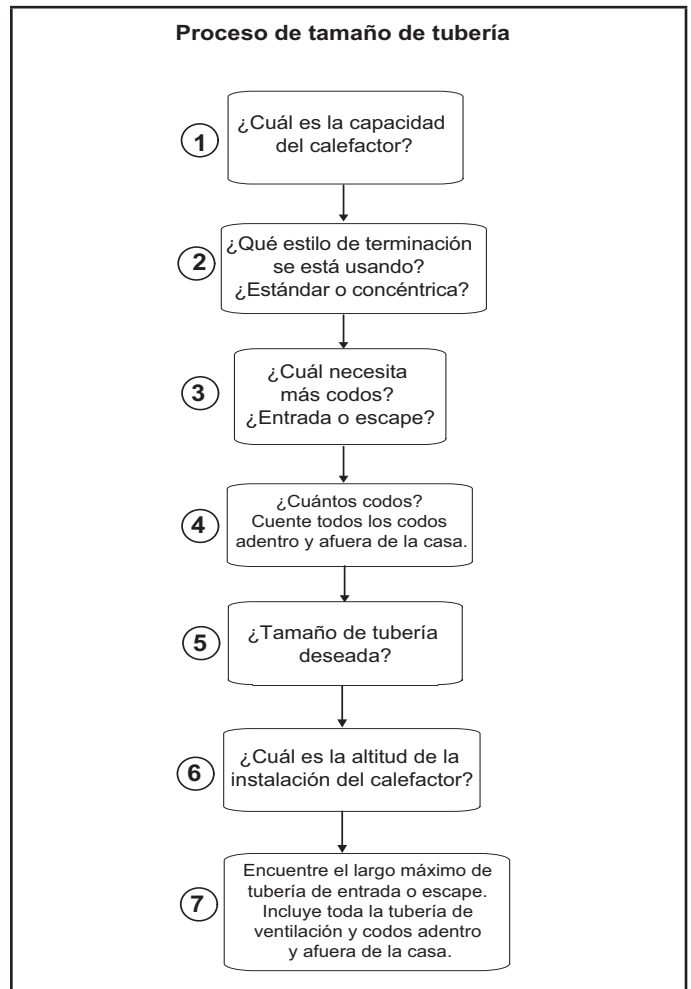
Proceso de tamaño de tubería

1 ¿Cuál es la capacidad del calefactor?

2 ¿Qué estilo de terminación se está usando? ¿Estándar o concéntrica?

3 ¿Cuál necesita más codos? ¿Entrada o escape?

4 ¿Cuántos codos? Cuente todos los codos adentro y afuera de la casa.

5 ¿Tamaño de tubería deseada?

6 ¿Cuál es la altitud de la instalación del calefactor?

7 Encuentre el largo máximo de tubería de entrada o escape. Incluye toda la tubería de ventilación y codos adentro y afuera de la casa.